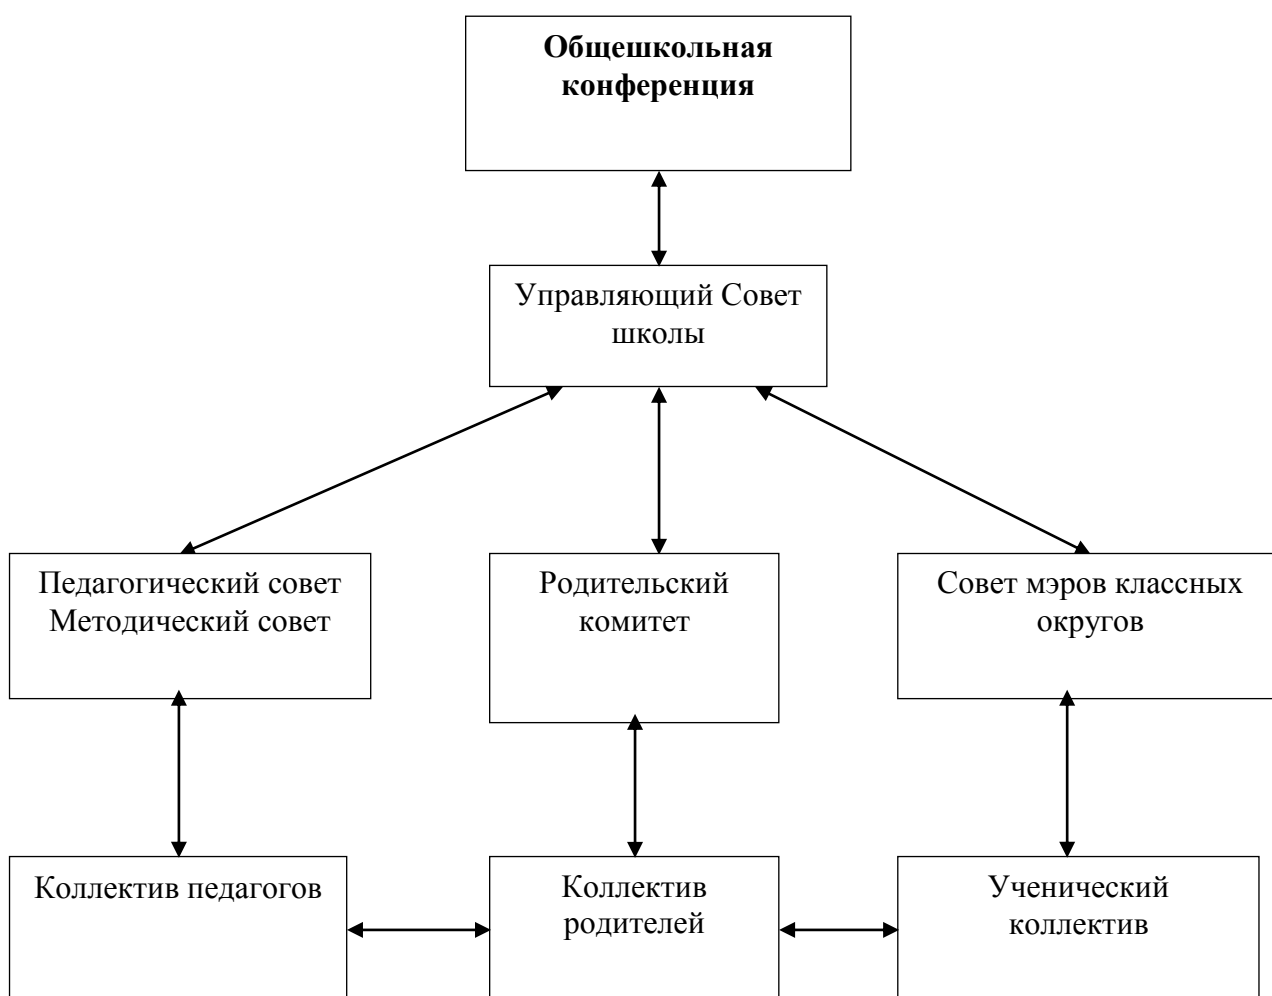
**Общешкольная конференция**

Управляющий Совет школы

Педагогический совет
Методический совет

Родительский комитет

Совет мэров классных округов

Коллектив педагогов

Коллектив родителей

Ученический коллектив